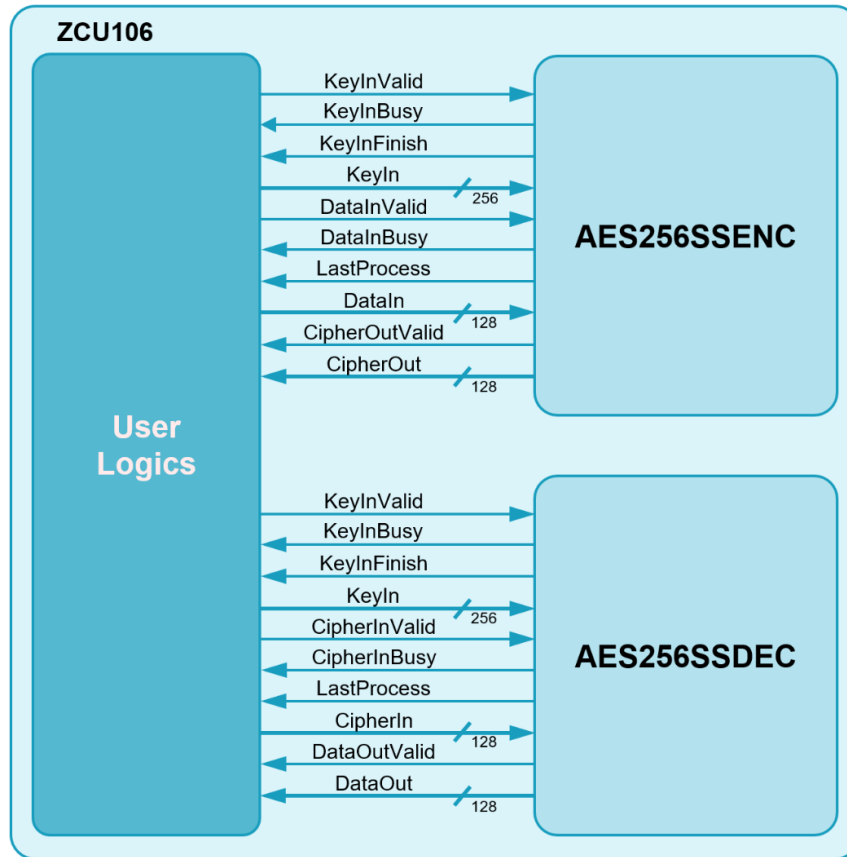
ZCU106

User Logics

KeyInValid
KeyInBusy
KeyInFinish
KeyIn
256
DataInValid
DataInBusy
LastProcess
DataIn
128
CipherOutValid
CipherOut
128

AES256SSENC

KeyInValid
KeyInBusy
KeyInFinish
KeyIn
256
CipherInValid
CipherInBusy
LastProcess
CipherIn
128
DataOutValid
DataOut
128

AES256SSDEC